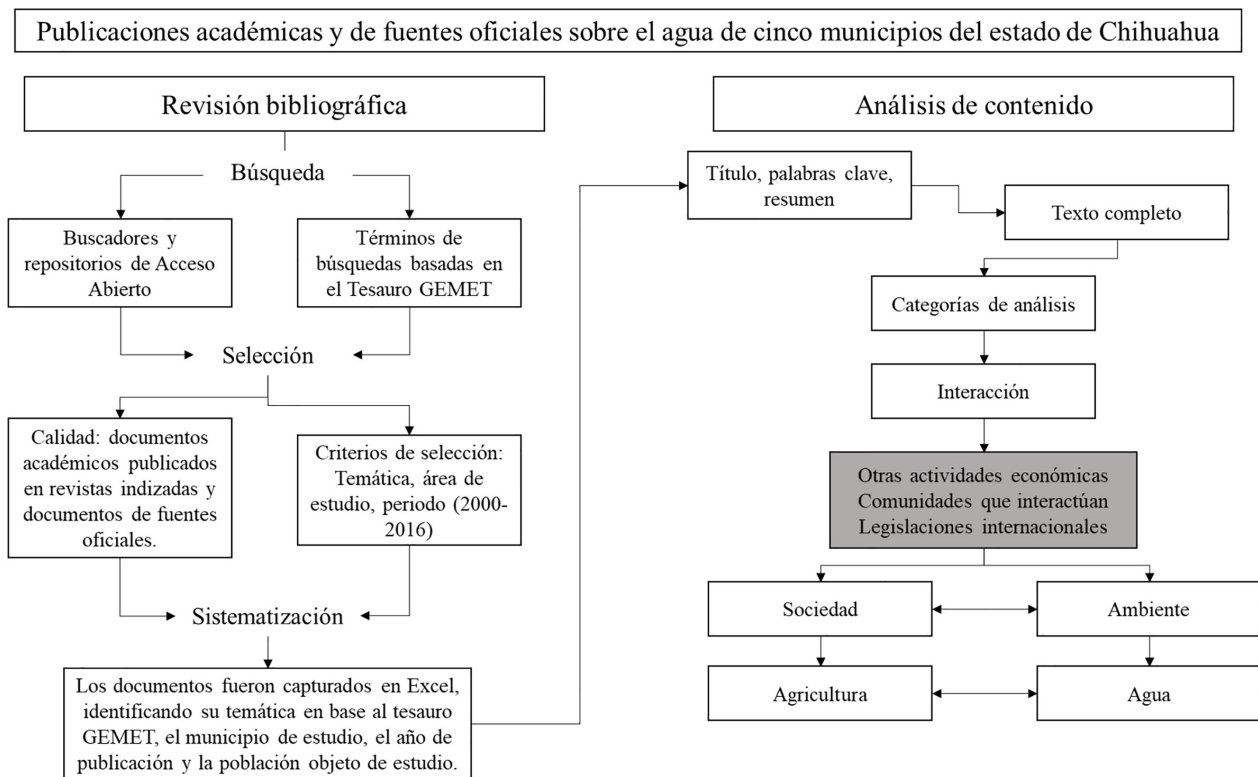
Publicaciones académicas y de fuentes oficiales sobre el agua de cinco municipios del estado de Chihuahua

Revisión bibliográfica

Búsqueda

Buscadores y repositorios de Acceso Abierto

Términos de búsquedas basadas en el Tesauro GEMET

Selección

Calidad: documentos académicos publicados en revistas indizadas y documentos de fuentes oficiales.

Criterios de selección: Temática, área de estudio, periodo (2000-2016)

Sistematización

Los documentos fueron capturados en Excel, identificando su temática en base al tesauro GEMET, el municipio de estudio, el año de publicación y la población objeto de estudio.

Análisis de contenido

Título, palabras clave, resumen

Texto completo

Categorías de análisis

Interacción

Otras actividades económicas
Comunidades que interactúan
Legislaciones internacionales

Sociedad

Ambiente

Agricultura

Agua